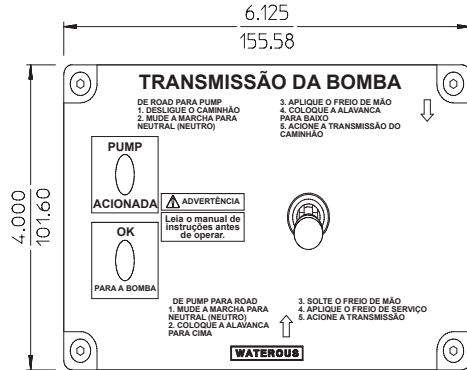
6.125
155.58

4.000
101.60

TRANSMISSÃO DA BOMBA

DE ROAD PARA PUMP
1. DESLIGUE O CAMINHÃO
2. MUDE A MARCHA PARA NEUTRAL (NEUTRO)

3. APLIQUE O FREIO DE MÃO
4. COLOQUE A ALAVANCA PARA BAIXO
5. ACIONE A TRANSMISSÃO DO CAMINHÃO

PUMP
ACIONADA

ADVERTÊNCIA
Leia o manual de instruções antes de operar.

OK
PARA A BOMBA

DE PUMP PARA ROAD
1. MUDE A MARCHA PARA NEUTRAL (NEUTRO)
2. COLOQUE A ALAVANCA PARA CIMA

3. SOLTE O FREIO DE MÃO
4. APLIQUE O FREIO DE SERVIÇO
5. ACIONE A TRANSMISSÃO

WATEROUS